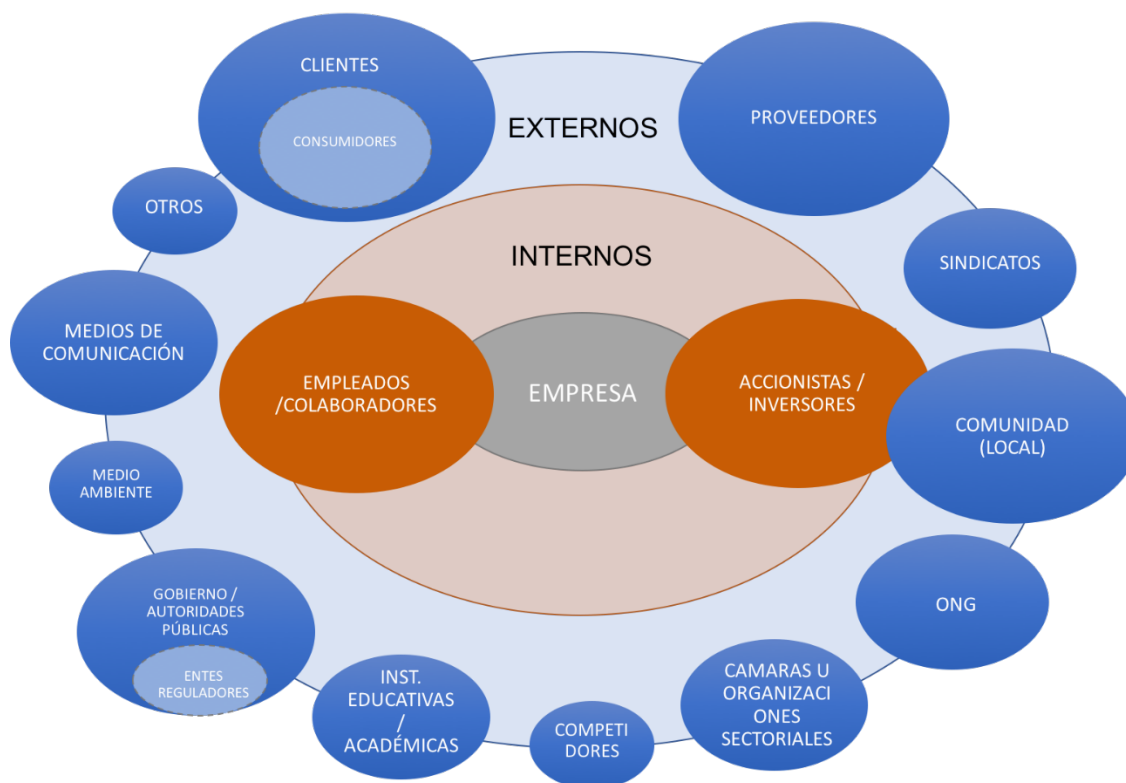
CLIENTES

CONSUMIDORES

EXTERNOS

PROVEEDORES

OTROS

INTERNOS

SINDICATOS

MEDIOS DE COMUNICACIÓN

EMPLEADOS /COLABORADORES

EMPRESA

ACCIONISTAS / INVERSORES

COMUNIDAD (LOCAL)

MEDIO AMBIENTE

GOBIERNO / AUTORIDADES PÚBLICAS

ENTES REGULADORES

ONG

INST. EDUCATIVAS / ACADÉMICAS

COMPETI DORES

CAMARAS U ORGANIZACI ONES SECTORIALES